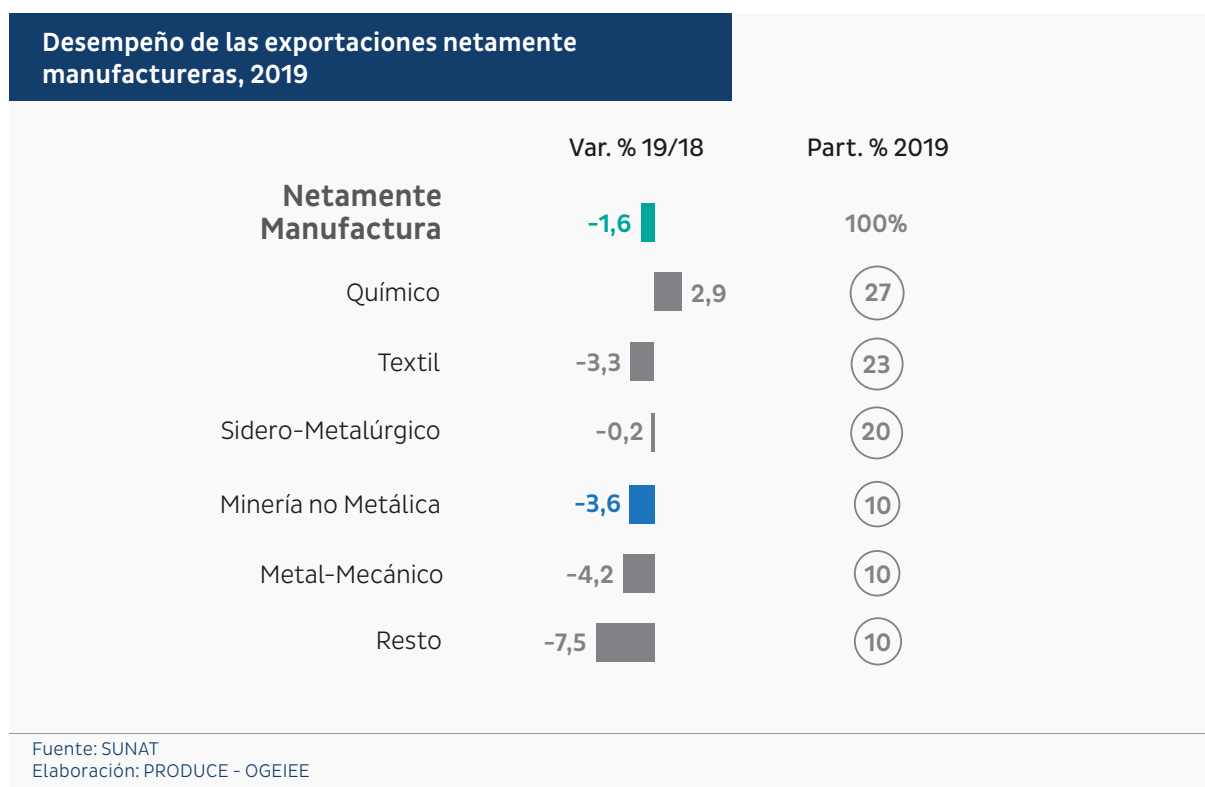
Desempeño de las exportaciones netamente manufactureras, 2019

| | Var. % 19/18 | Part. % 2019 |
|---|---|---|
| Netamente Manufactura | -1,6 | 100% |
| Químico | 2,9 | 27 |
| Textil | -3,3 | 23 |
| Sidero-Metalúrgico | -0,2 | 20 |
| Minería no Metálica | -3,6 | 10 |
| Metal-Mecánico | -4,2 | 10 |
| Resto | -7,5 | 10 |

Fuente: SUNAT
Elaboración: PRODUCE - OGEIEE